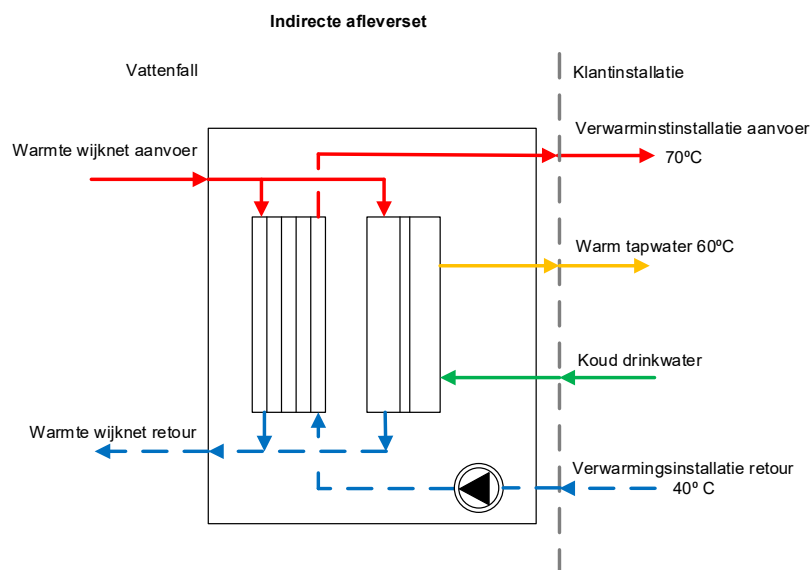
Indirecte afleverset

Vattenfall

Klantinstallatie

Warmte wijknet aanvoer

Verwarminstinstallatie aanvoer
70ºC

Warm tapwater 60ºC

Koud drinkwater

Warmte wijknet retour

Verwarmingsinstallatie retour
40º C